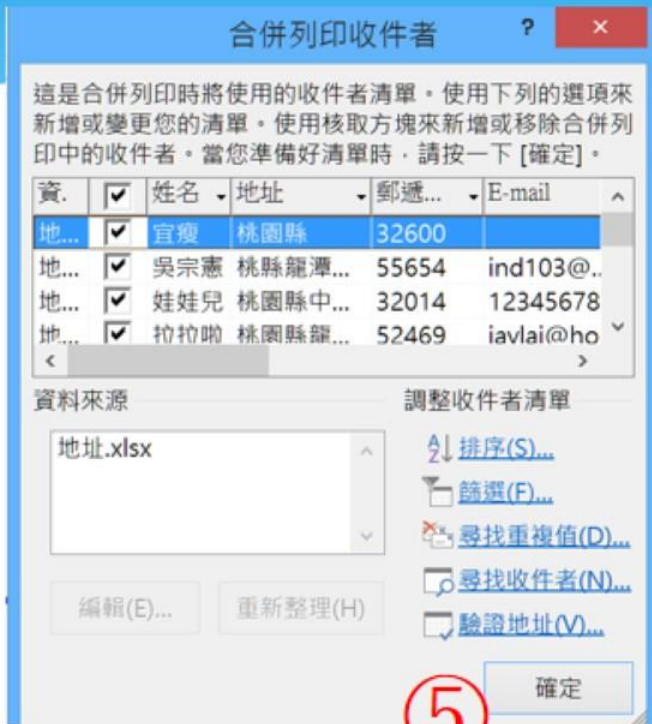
合併列印收件者

?

×

這是合併列印時將使用的收件者清單。使用下列的選項來新增或變更您的清單。使用核取方塊來新增或移除合併列印中的收件者。當您準備好清單時，請按一下 [確定]。

| 資. | ☑ | 姓名 | 地址 | 郵遞... | E-mail |
|---|---|---|---|---|---|
| 地... | ☑ | 宜瘦 | 桃園縣 | 32600 | |
| 地... | ☑ | 吳宗憲 | 桃縣龍潭... | 55654 | ind103@.. |
| 地... | ☑ | 娃娃兒 | 桃園縣中... | 32014 | 12345678 |
| 地... | ☑ | 拉拉啦 | 桃園縣龍... | 52469 | jaylai@ho |

資料來源

地址.xlsx

編輯(E)...

重新整理(H)

調整收件者清單

排序(S)...

篩選(F)...

尋找重複值(D)...

尋找收件者(N)...

驗證地址(V)...

確定

⑤